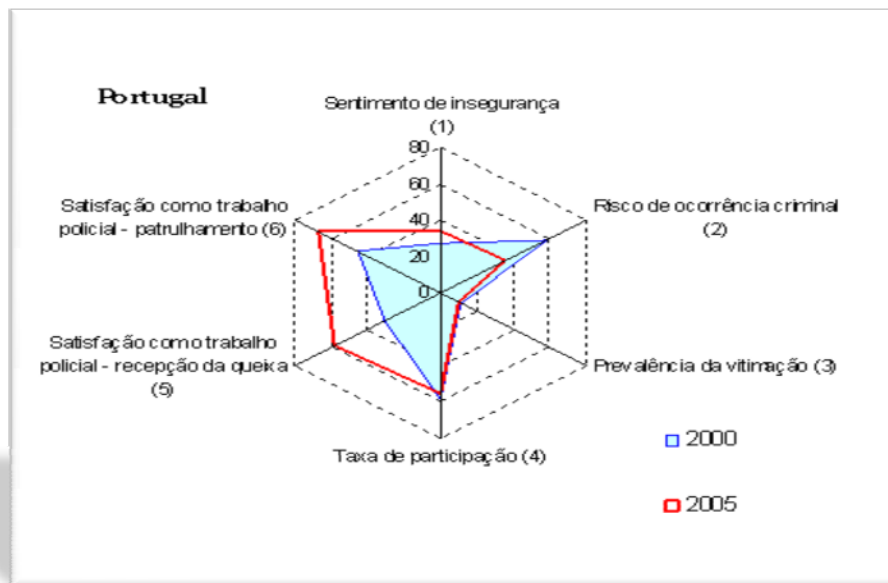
Portugal

Sentimento de insegurança (1)

80
60
40
20
0

Risco de ocorrência criminal (2)

Prevalência da vitimação (3)

Taxa de participação (4)

Satisfação como trabalho policial - recepção da queixa (5)

Satisfação como trabalho policial - patrulhamento (6)

2000

2005